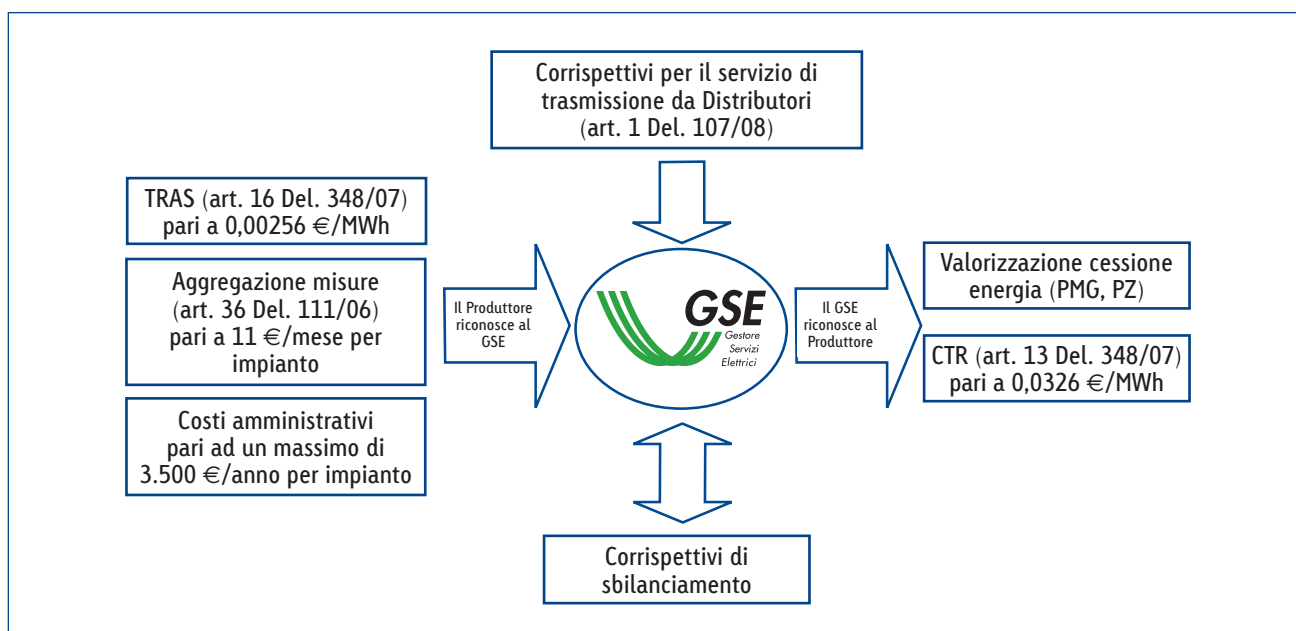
Corrispettivi per il servizio di trasmissione da Distributori (art. 1 Del. 107/08)

TRAS (art. 16 Del. 348/07) pari a 0,00256 €/MWh

Aggregazione misure (art. 36 Del. 111/06) pari a 11 €/mese per impianto

Costi amministrativi pari ad un massimo di 3.500 €/anno per impianto

Il Produttore riconosce al GSE

GSE
Gestore Servizi Elettrici

Il GSE riconosce al Produttore

Valorizzazione cessione energia (PMG, PZ)

CTR (art. 13 Del. 348/07) pari a 0,0326 €/MWh

Corrispettivi di sbilanciamento